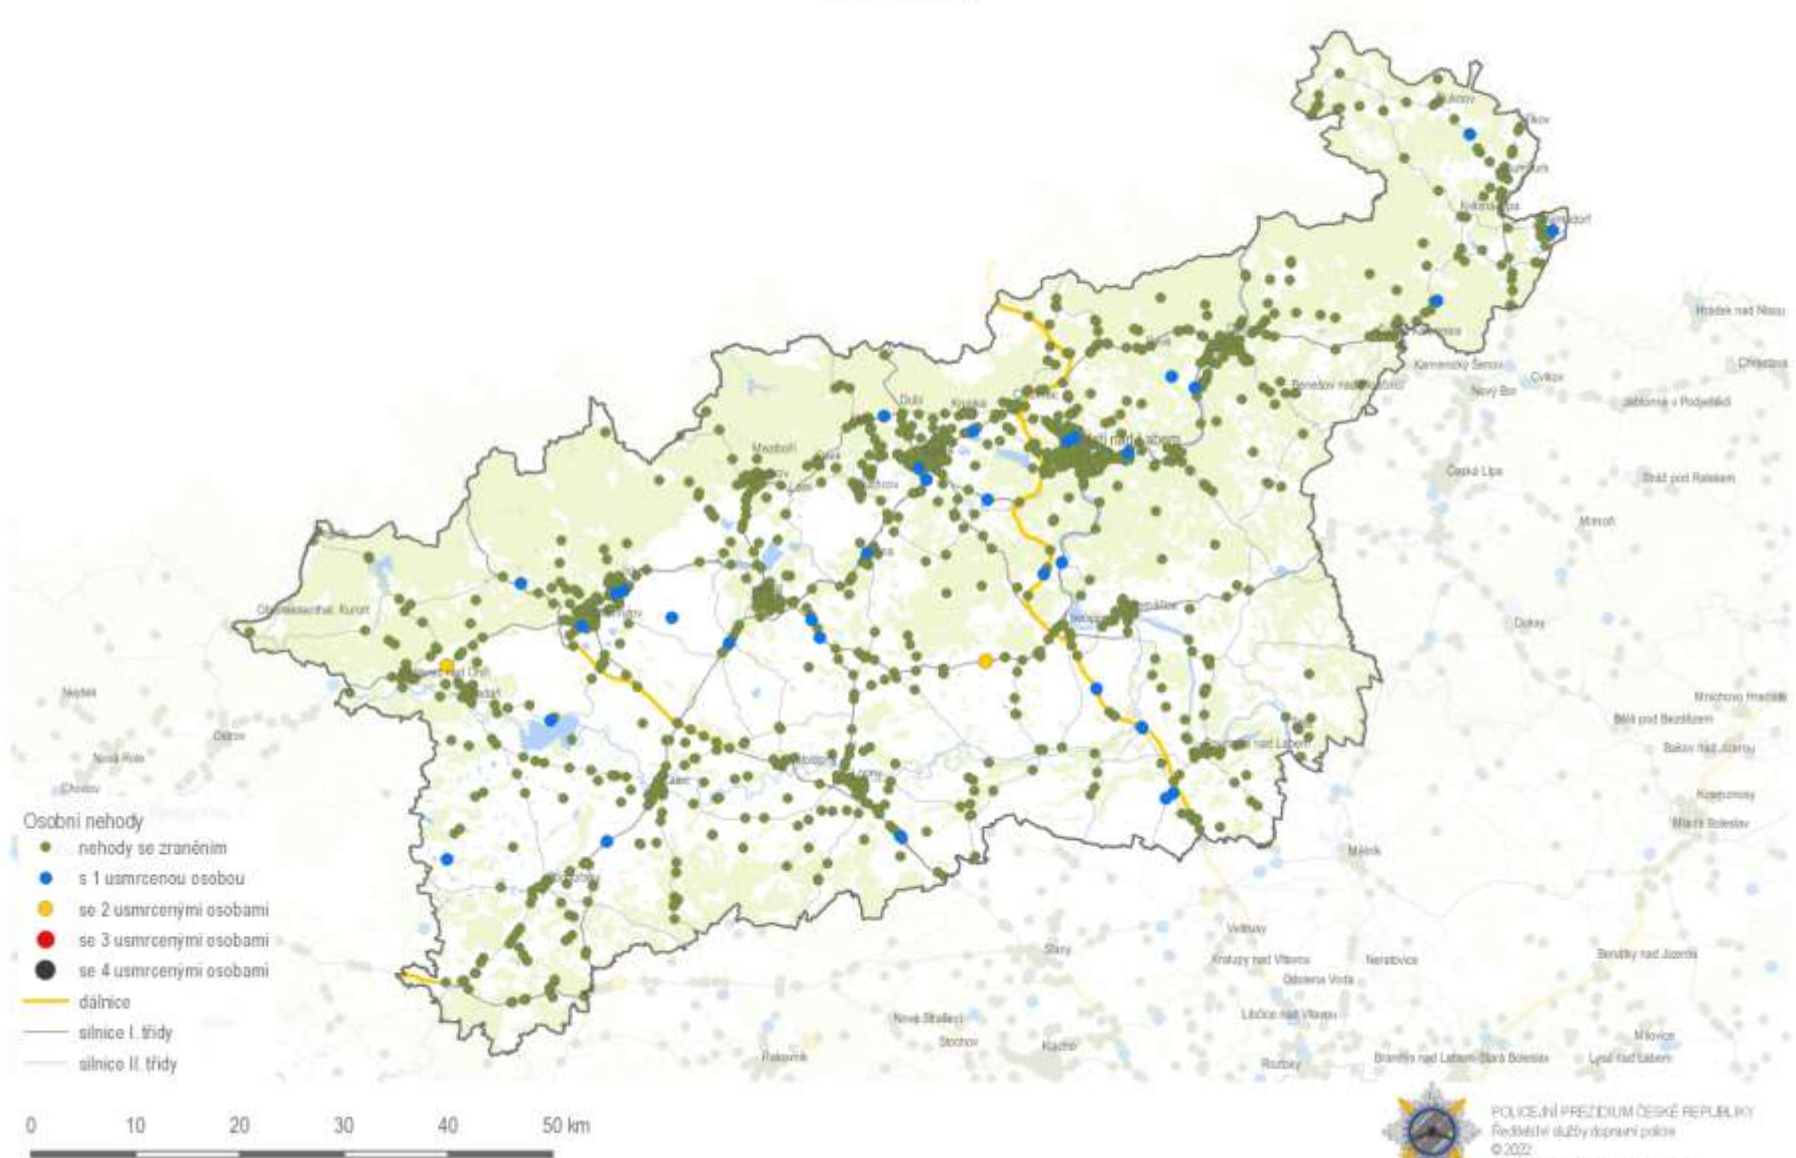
Osobní nehody
nehody se zraněním
s 1 usmrcenou osobou
se 2 usmrcenými osobami
se 3 usmrcenými osobami
se 4 usmrcenými osobami
dálnice
silnice I. třídy
silnice II. třídy

0 10 20 30 40 50 km

Ústí nad Labem
Děčín
Meziboří
Duby
Krupka
Hrádek nad Nisou
Chrastava
Kamenický Šenov
Nový Bor
Cvikov
Jablonné v Podještědí
Benešov nad Ploučnicí
Česká Lípa
Stráž pod Ralskem
Mimoň
Doksy
Mnichovo Hradiště
Bělá pod Bezdězem
Bakov nad Jizerou
Kosmonosy
Mladá Boleslav
Mělník
Veltrusy
Kralupy nad Vltavou
Neratovice
Odolena Voda
Libčice nad Vltavou
Benátky nad Jizerou
Milovice
Lysá nad Labem
Brandýs nad Labem-Stará Boleslav
Roztoky
Slaný
Nové Strašecí
Stochov
Kladno
Rakovník
Oberwiesenthal, Kurort
Nejdek
Ostrov
Nová Role
Chodov

POLICEJNÍ PREZIDIUM ČESKÉ REPUBLIKY
Ředitelství služby dopravní policie
© 2022